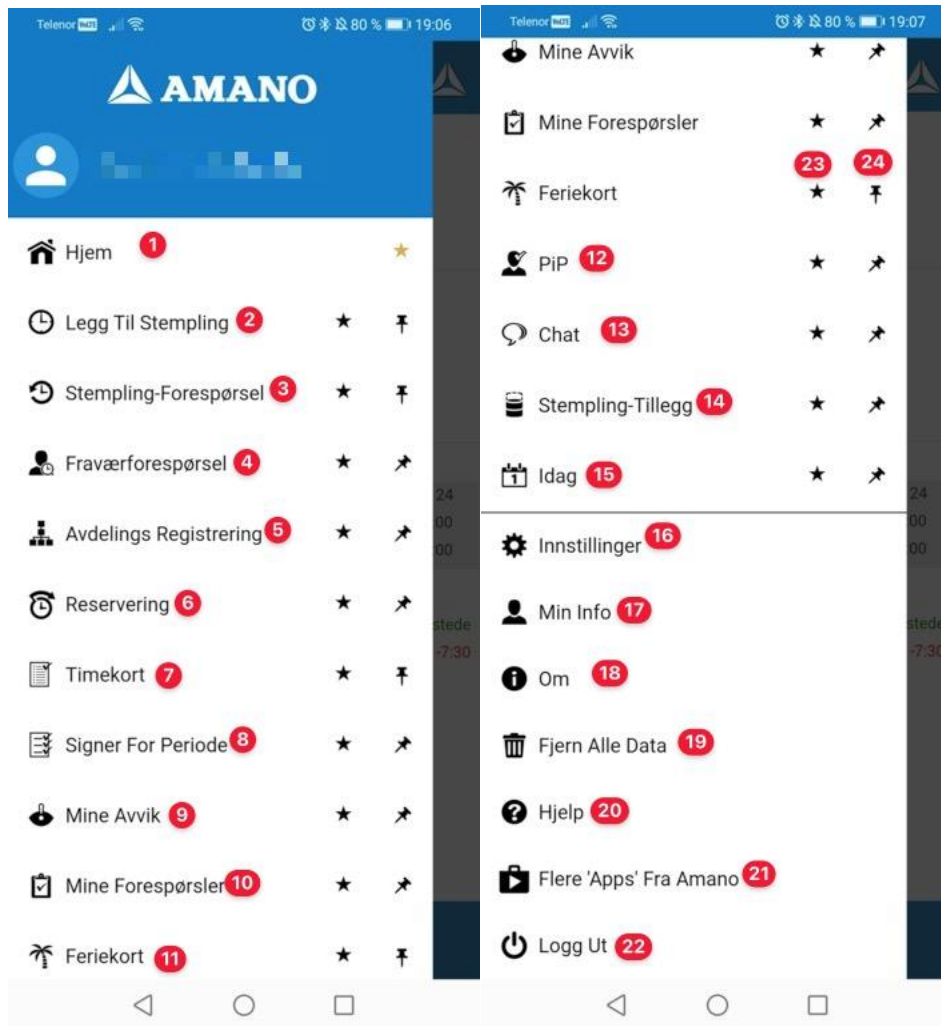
Telenor 80 % 19:06

AMANO

Hjem 1
Legg Til Stempling 2
Stempling-Forespørsel 3
Fraværforespørsel 4
Avdelings Registrering 5
Reservering 6
Timekort 7
Signer For Periode 8
Mine Avvik 9
Mine Forespørsler 10
Feriekort 11

Telenor 80 % 19:07

Mine Avvik
Mine Forespørsler
23 24
Feriekort
PiP 12
Chat 13
Stempling-Tillegg 14
Idag 15
Innstillinger 16
Min Info 17
Om 18
Fjern Alle Data 19
Hjelp 20
Flere 'Apps' Fra Amano 21
Logg Ut 22